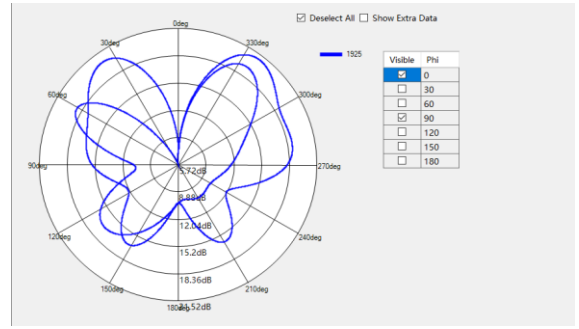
☑ Deselect All ☐ Show Extra Data

0deg
30deg
330deg
60deg
300deg
90deg
270deg
120deg
240deg
150deg
210deg
180deg

5.72dB
8.88dB
12.04dB
15.2dB
18.36dB
21.52dB

1925

| Visible | Phi |
|---|---|
| ☑ | 0 |
| ☐ | 30 |
| ☐ | 60 |
| ☑ | 90 |
| ☐ | 120 |
| ☐ | 150 |
| ☐ | 180 |